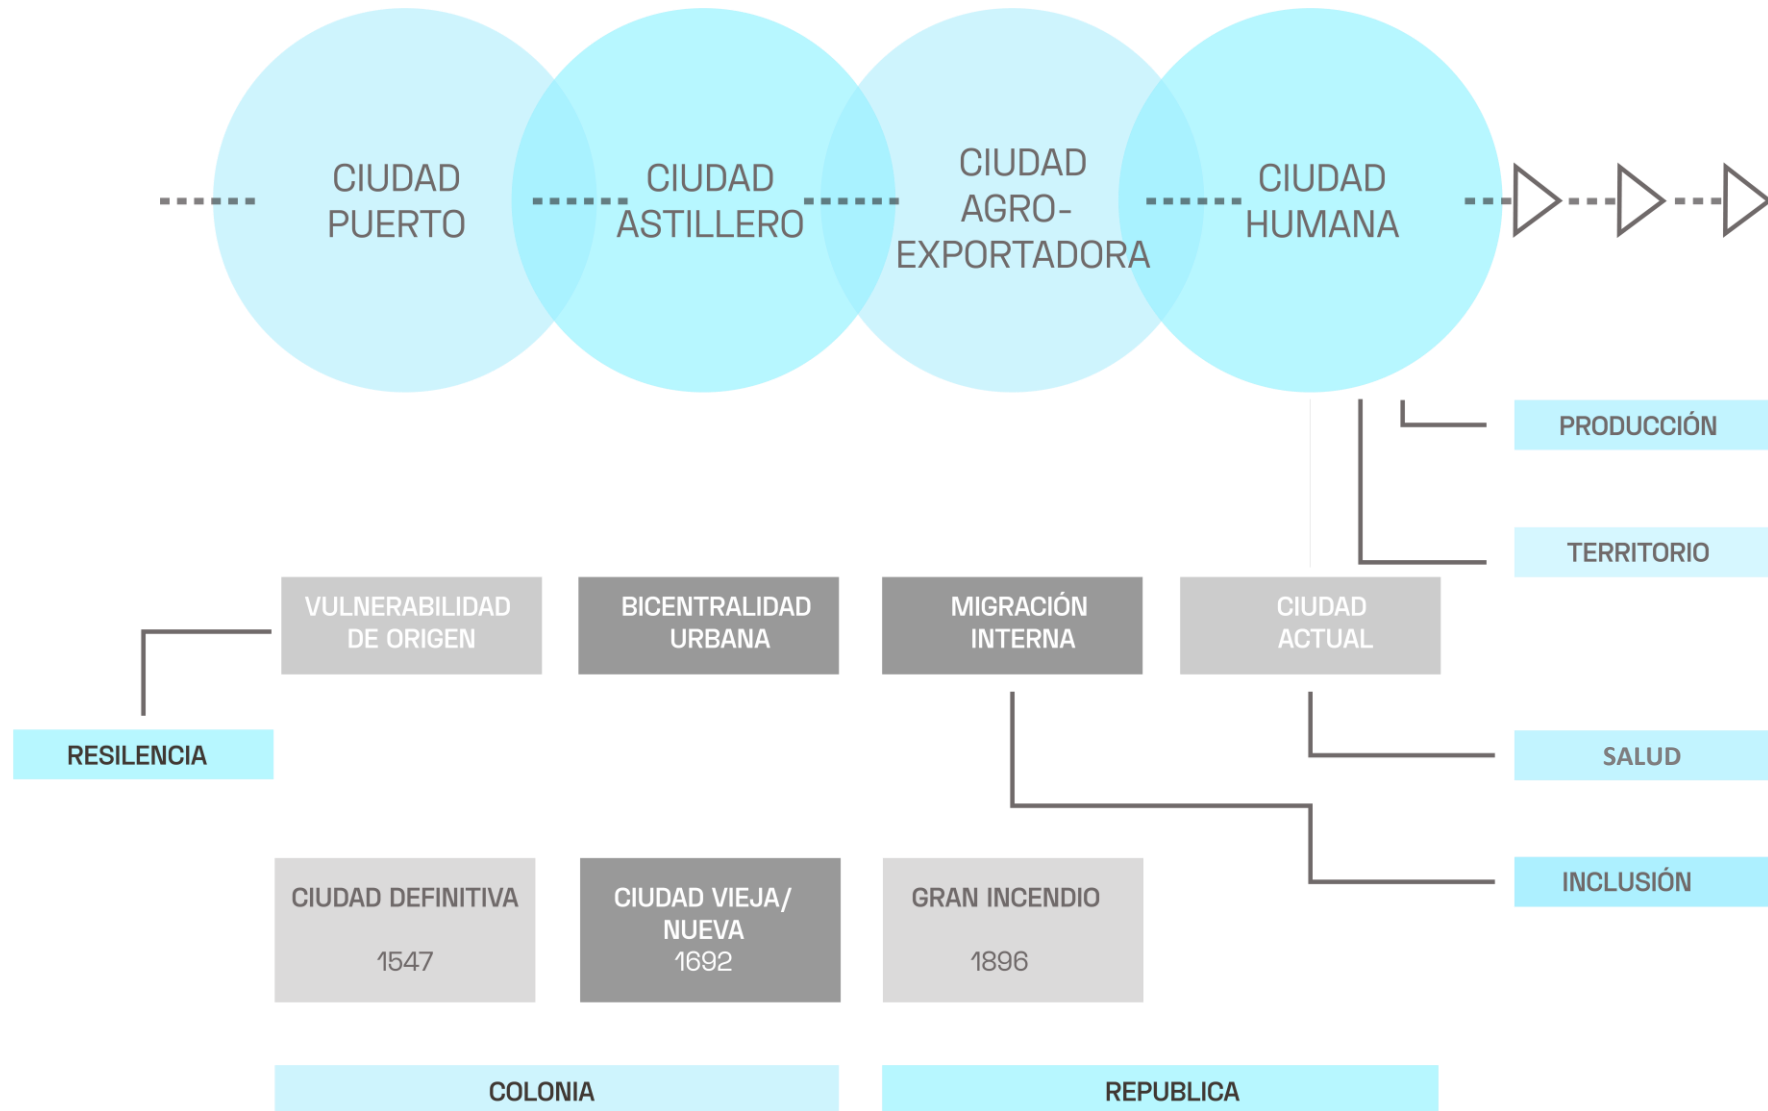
CIUDAD PUERTO

CIUDAD ASTILLERO

CIUDAD AGRO-EXPORTADORA

CIUDAD HUMANA

PRODUCCIÓN

TERRITORIO

VULNERABILIDAD DE ORIGEN

BICENTRALIDAD URBANA

MIGRACIÓN INTERNA

CIUDAD ACTUAL

RESILENCIA

SALUD

INCLUSIÓN

CIUDAD DEFINITIVA
1547

CIUDAD VIEJA/ NUEVA
1692

GRAN INCENDIO
1896

COLONIA

REPUBLICA